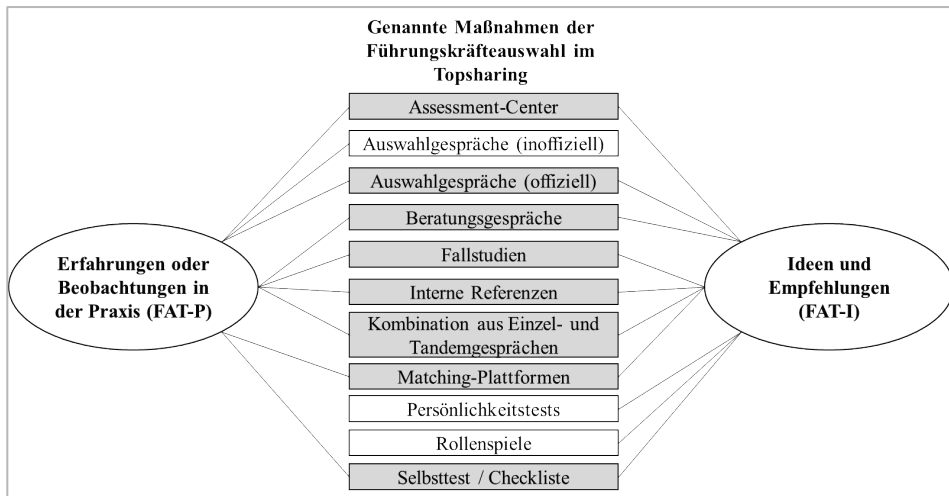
Genannte Maßnahmen der Führungskräfteauswahl im Topsharing

Assessment-Center

Auswahlgespräche (inoffiziell)

Auswahlgespräche (offiziell)

Beratungsgespräche

Fallstudien

Interne Referenzen

Kombination aus Einzel- und Tandemgesprächen

Matching-Plattformen

Persönlichkeitstests

Rollenspiele

Selbsttest / Checkliste

Erfahrungen oder Beobachtungen in der Praxis (FAT-P)

Ideen und Empfehlungen (FAT-I)